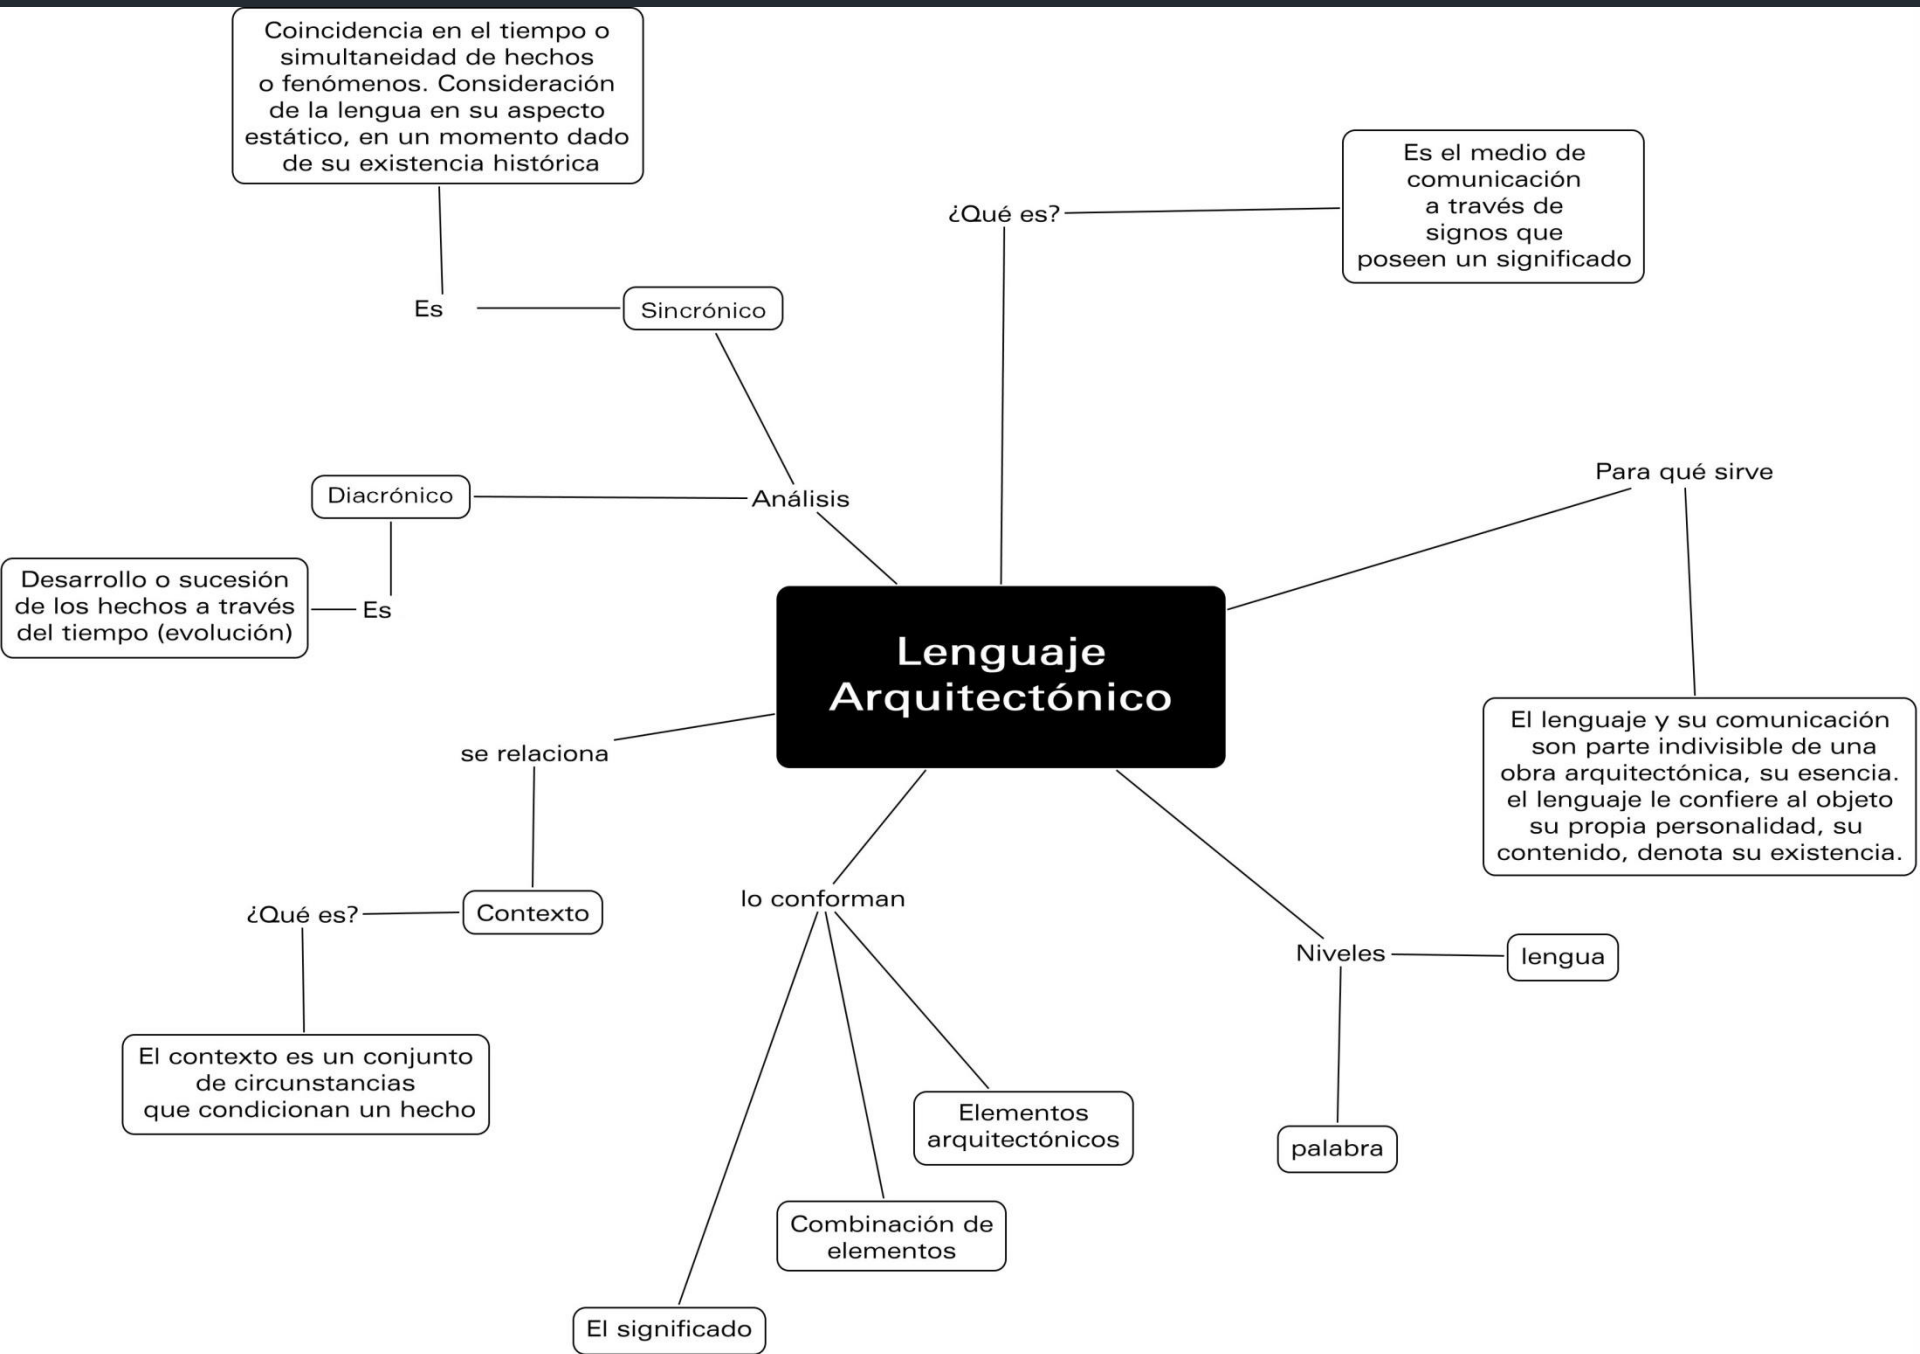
Coincidencia en el tiempo o simultaneidad de hechos o fenómenos. Consideración de la lengua en su aspecto estático, en un momento dado de su existencia histórica

Es

Sincrónico

¿Qué es?

Es el medio de comunicación a través de signos que poseen un significado

Diacrónico

Análisis

Para qué sirve

Desarrollo o sucesión de los hechos a través del tiempo (evolución)

Es

Lenguaje Arquitectónico

El lenguaje y su comunicación son parte indivisible de una obra arquitectónica, su esencia. el lenguaje le confiere al objeto su propia personalidad, su contenido, denota su existencia.

se relaciona

¿Qué es?

Contexto

lo conforman

Niveles

lengua

El contexto es un conjunto de circunstancias que condicionan un hecho

Elementos arquitectónicos

palabra

Combinación de elementos

El significado